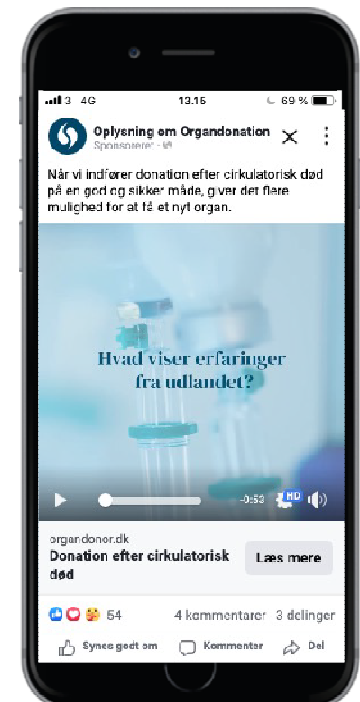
3 4G 13.15 69 %

Oplysning om Organdonation
Sponsoreret

Når vi indfører donation efter cirkulatorisk død på en god og sikker måde, giver det flere mulighed for at få et nyt organ.

Hvad viser erfaringer fra udlandet?

-0:53 HD

organdoner.dk
Donation efter cirkulatorisk død

Læs mere

64 4 kommentarer 3 delinger

Synes godt om Kommentar Del